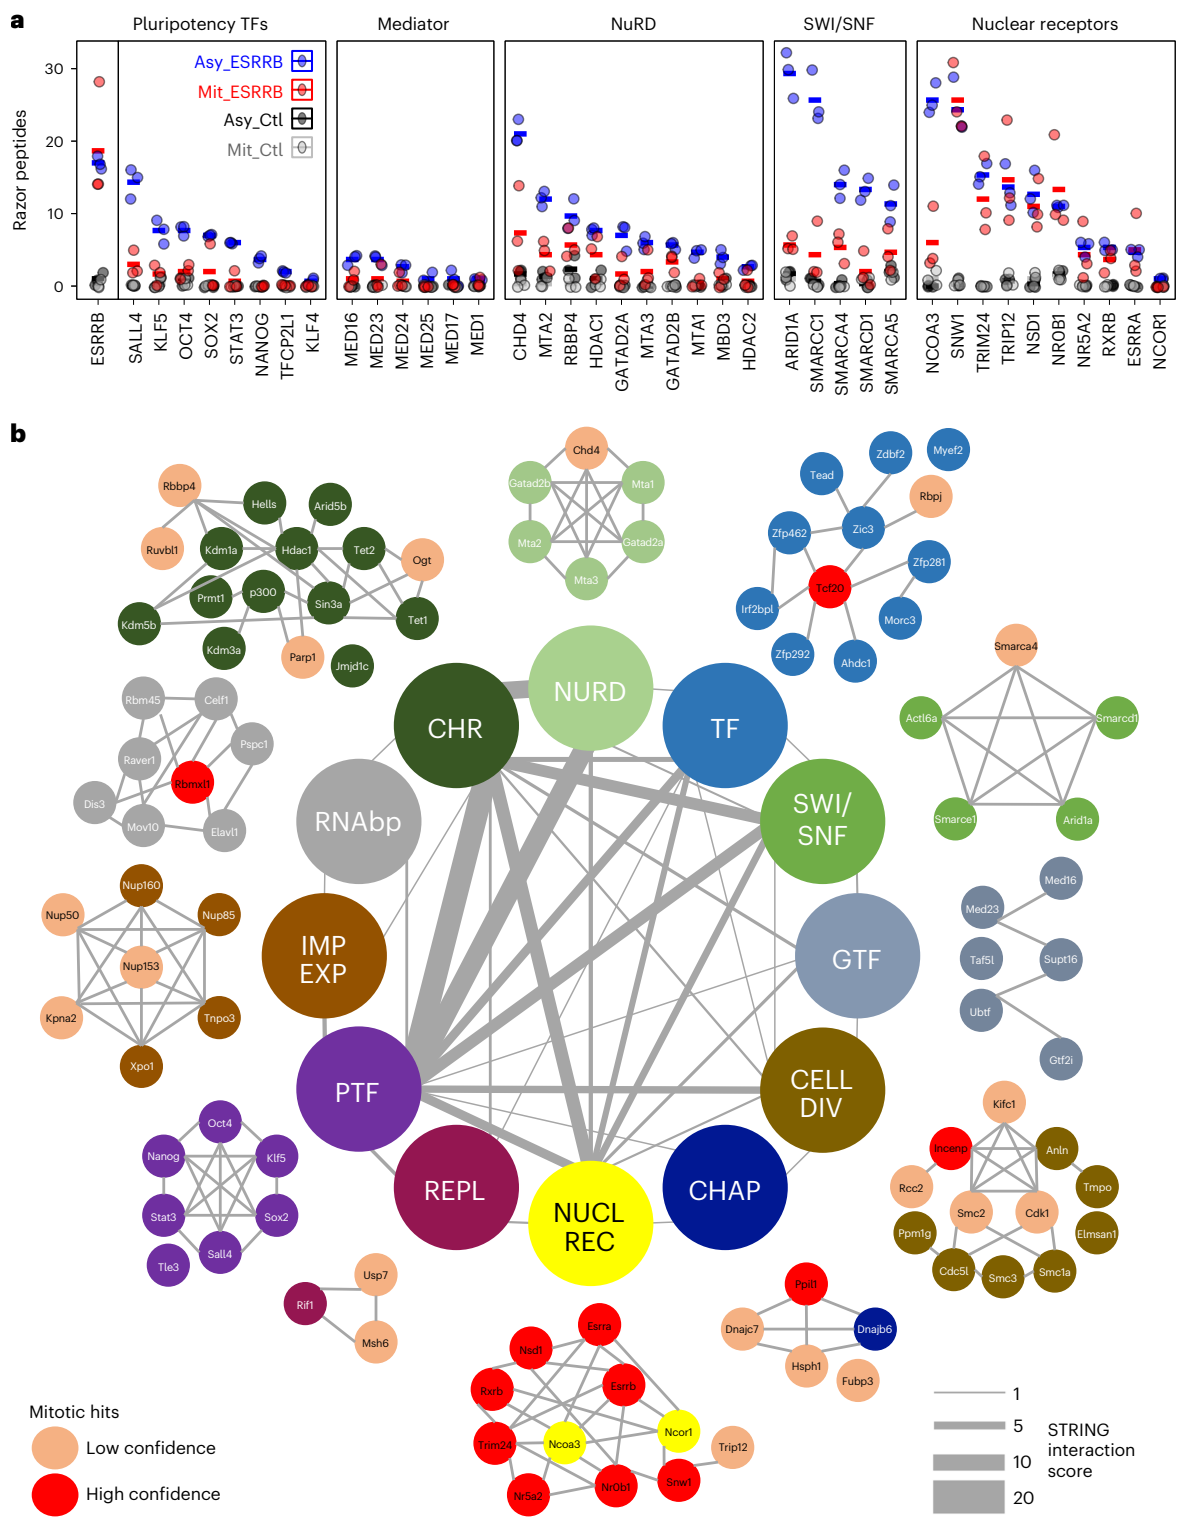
a

Pluripotency TFs Mediator NuRD SWI/SNF Nuclear receptors

Asy_ESRRB
Mit_ESRRB
Asy_Ctl
Mit_Ctl

Razor peptides
30
20
10
0

ESRRB SALL4 KLF5 OCT4 SOX2 STAT3 NANOG TFCP2L1 KLF4 MED16 MED23 MED24 MED25 MED17 MED1 CHD4 MTA2 RBBP4 HDAC1 GATAD2A MTA3 GATAD2B MTA1 MBD3 HDAC2 ARID1A SMARCC1 SMARCA4 SMARCD1 SMARCA5 NCOA3 SNW1 TRIM24 TRIP12 NSD1 NR0B1 NR5A2 RXRB ESRRA NCOR1

b

Rbbp4 Hells Arid5b Ruvbl1 Kdm1a Hdac1 Tet2 Ogt Prmt1 p300 Sin3a Tet1 Kdm5b Kdm3a Parp1 Jmjd1c

Chd4 Gatad2b Mta1 Mta2 Gatad2a Mta3

Tead Zdbf2 Myef2 Rbpj Zfp462 Zic3 Zfp281 Irf2bpl Tcf20 Morc3 Zfp292 Ahdc1

Smarca4 Actl6a Smarcd1 Smarce1 Arid1a

Rbm45 Celf1 Pspc1 Raver1 Rbmxl1 Dis3 Mov10 Elavl1

NURD CHR TF RNAbp SWI/ SNF GTF IMP EXP PTF CELL DIV REPL NUCL REC CHAP

Med16 Med23 Taf5l Supt16 Ubtf Gtf2i

Nup160 Nup50 Nup85 Nup153 Kpna2 Tnpo3 Xpo1

Oct4 Nanog Klf5 Stat3 Sox2 Tle3 Sall4

Kifc1 Incenp Anln Rcc2 Tmpo Smc2 Cdk1 Ppm1g Elmsan1 Cdc5l Smc3 Smc1a

Usp7 Rif1 Msh6

Ppil1 Dnajc7 Dnajb6 Hsph1 Fubp3

Esrra Nsd1 Rxrb Esrrb Ncor1 Trim24 Ncoa3 Trip12 Nr5a2 Nr0b1 Snw1

Mitotic hits
Low confidence
High confidence

1
5
10
20
STRING interaction score